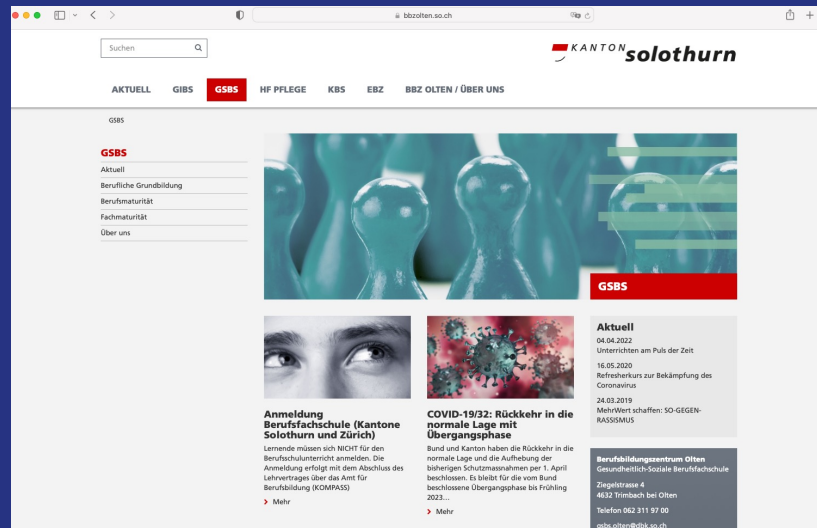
bbzolten.so.ch

Suchen

KANTON solothurn

AKTUELL GIBS GSBS HF PFLEGE KBS EBZ BBZ OLTEN / ÜBER UNS

GSBS

GSBS
Aktuell
Berufliche Grundbildung
Berufsmaturität
Fachmaturität
Über uns

GSBS

Anmeldung Berufsfachschule (Kantone Solothurn und Zürich)
Lernende müssen sich NICHT für den Berufsschulunterricht anmelden. Die Anmeldung erfolgt mit dem Abschluss des Lehrvertrages über das Amt für Berufsbildung (KOMPASS)
Mehr

COVID-19/32: Rückkehr in die normale Lage mit Übergangsphase
Bund und Kanton haben die Rückkehr in die normale Lage und die Aufhebung der bisherigen Schutzmassnahmen per 1. April beschlossen. Es bleibt für die vom Bund beschlossene Übergangsphase bis Frühling 2023...
Mehr

Aktuell
04.04.2022
Unterrichten am Puls der Zeit
16.05.2020
Refresherkurs zur Bekämpfung des Coronavirus
24.03.2019
MehrWert schaffen: SO-GEGEN-RASSISMUS

Berufsbildungszentrum Olten
Gesundheitlich-Soziale Berufsfachschule
Ziegelstrasse 4
4632 Trimbach bei Olten
Telefon 062 311 97 00
gsbs.olten@dbk.so.ch